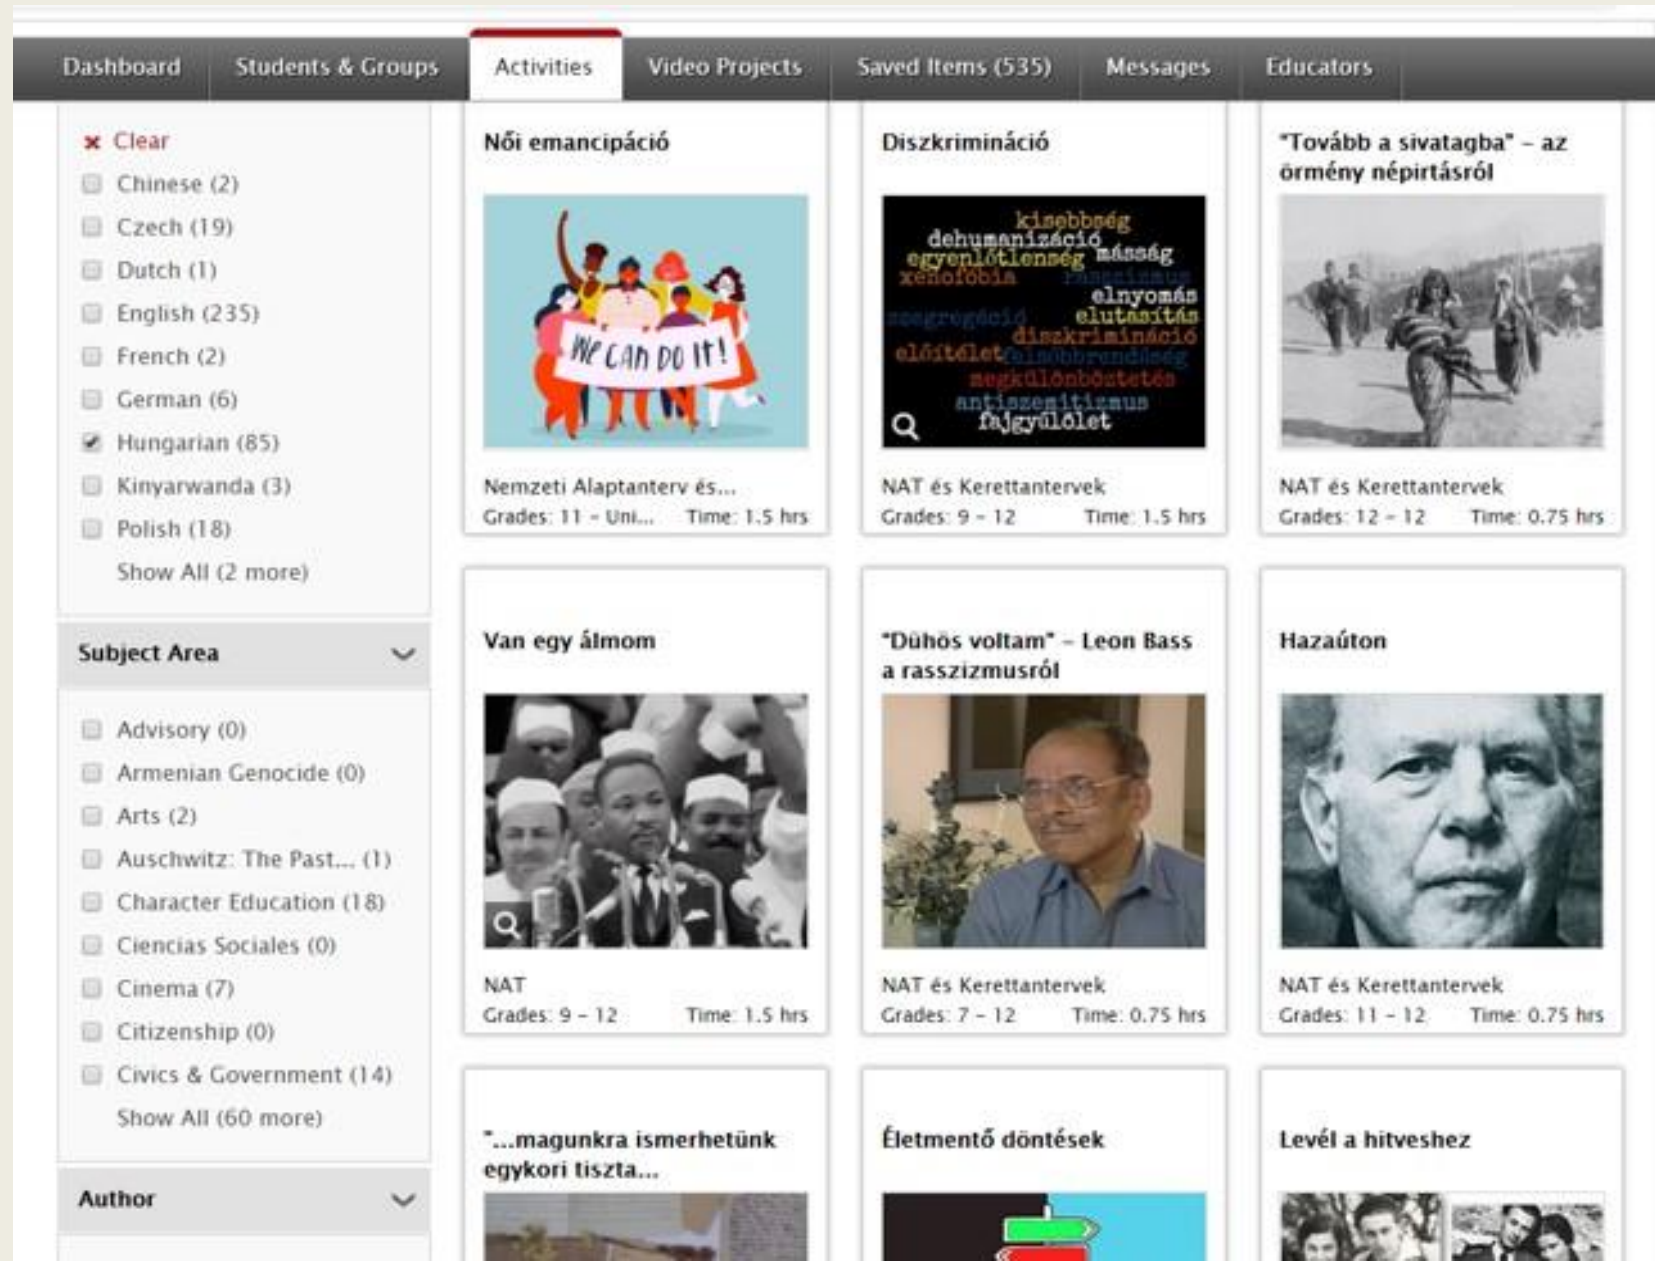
Dashboard Students & Groups Activities Video Projects Saved Items (535) Messages Educators

Clear
Chinese (2)
Czech (19)
Dutch (1)
English (235)
French (2)
German (6)
Hungarian (85)
Kinyarwanda (3)
Polish (18)
Show All (2 more)

Subject Area

Advisory (0)
Armenian Genocide (0)
Arts (2)
Auschwitz: The Past... (1)
Character Education (18)
Ciencias Sociales (0)
Cinema (7)
Citizenship (0)
Civics & Government (14)
Show All (60 more)

Author

Női emancipáció

WE CAN DO IT!

Nemzeti Alaptanterv és...
Grades: 11 - Uni... Time: 1.5 hrs

Diszkrimináció

kisebbség dehumanizáció egyenlőtlenség másság xenofóbia rasszizmus elnyomás szegregáció elutasítás diszkrimináció előítélet alsóbbrendűség megkülönböztetés antiszemitizmus fajgyűlölet

NAT és Kerettantervek
Grades: 9 - 12 Time: 1.5 hrs

"Tovább a sivatagba" – az örmény népirtásról

NAT és Kerettantervek
Grades: 12 - 12 Time: 0.75 hrs

Van egy álmom

NAT
Grades: 9 - 12 Time: 1.5 hrs

"Dühös voltam" – Leon Bass a rasszizmusról

NAT és Kerettantervek
Grades: 7 - 12 Time: 0.75 hrs

Hazaúton

NAT és Kerettantervek
Grades: 11 - 12 Time: 0.75 hrs

"...magunkra ismerhetünk egykori tiszta...

Életmentő döntések

Levél a hitveshez